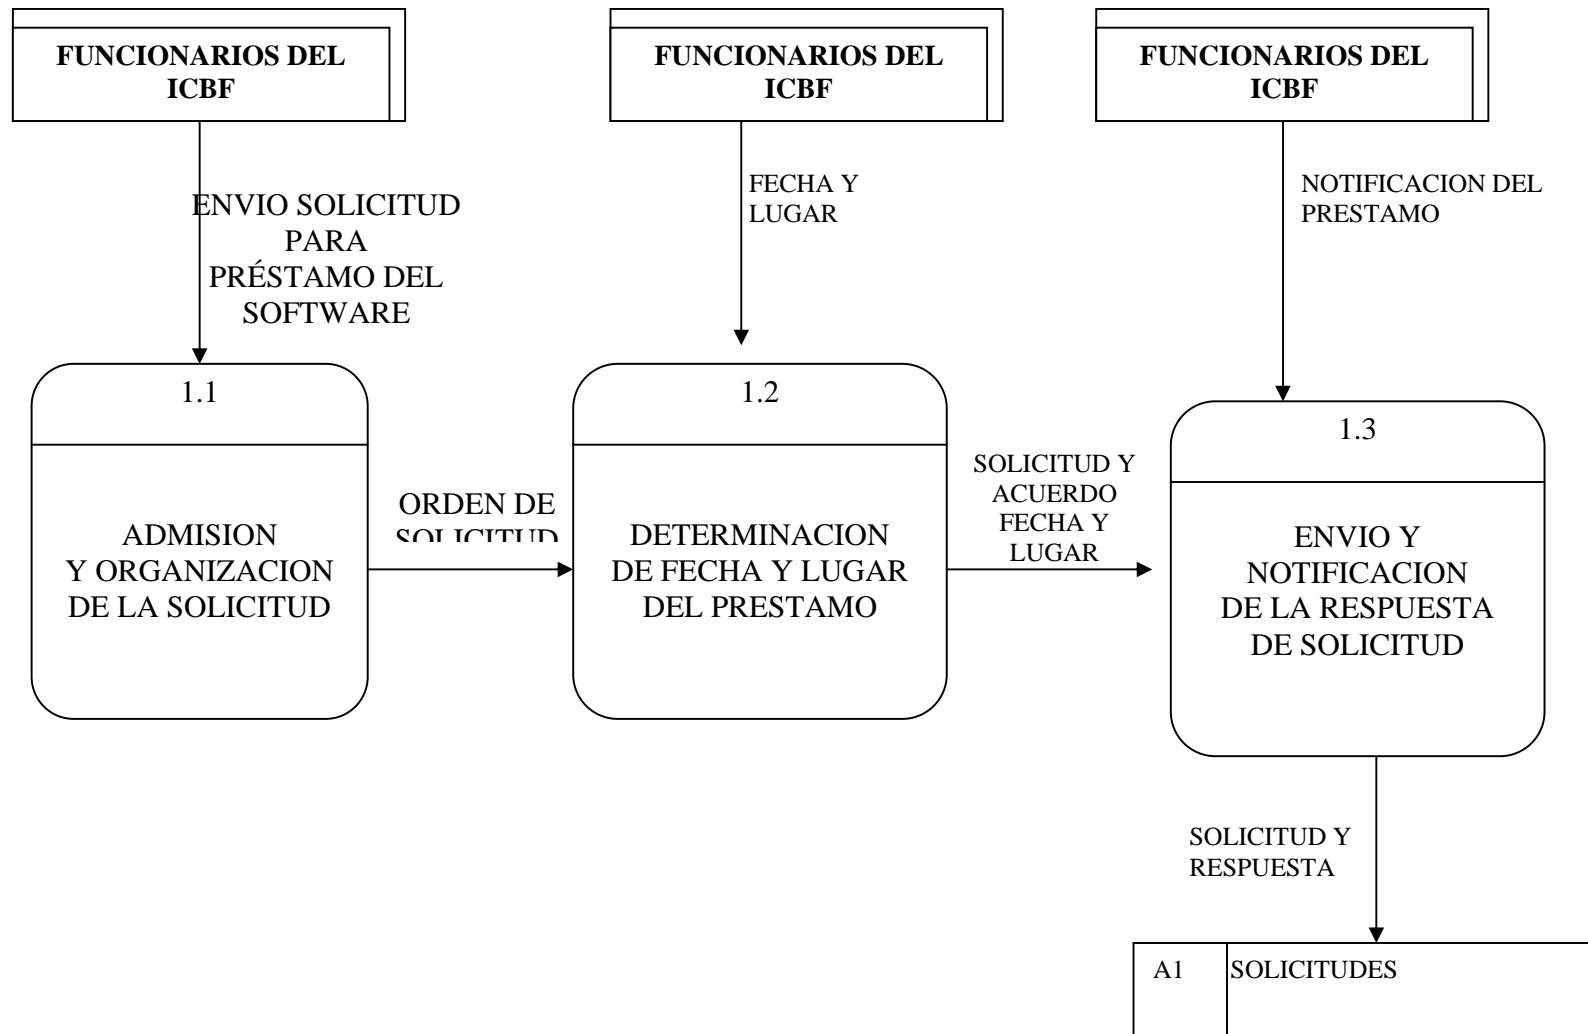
FUNCIONARIOS DEL ICBF

FUNCIONARIOS DEL ICBF

FUNCIONARIOS DEL ICBF

ENVIO SOLICITUD PARA PRÉSTAMO DEL SOFTWARE

FECHA Y LUGAR

NOTIFICACION DEL PRESTAMO

1.1

ADMISION Y ORGANIZACION DE LA SOLICITUD

ORDEN DE SOLICITUD

1.2

DETERMINACION DE FECHA Y LUGAR DEL PRESTAMO

SOLICITUD Y ACUERDO FECHA Y LUGAR

1.3

ENVIO Y NOTIFICACION DE LA RESPUESTA DE SOLICITUD

SOLICITUD Y RESPUESTA

A1 SOLICITUDES